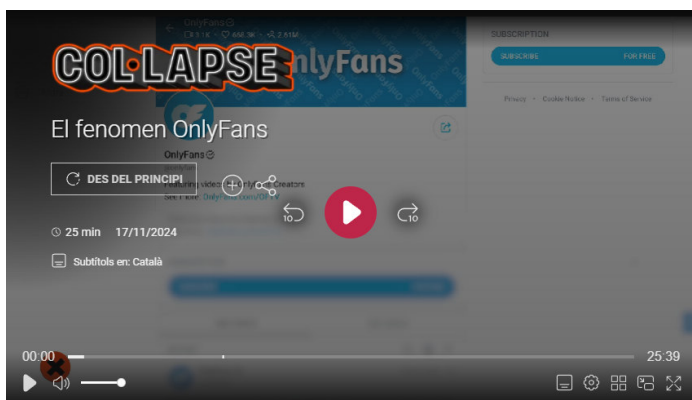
COL·LAPSE

OnlyFans

El fenomen OnlyFans

DES DEL PRINCIPI

25 min 17/11/2024

Subtítols en: Català

SUBSCRIPTION

SUBSCRIBE FOR FREE

Privacy · Cookie Notice · Terms of Service

OnlyFans

Featuring videos from OnlyFans Creators

10

10

00:00

25:39